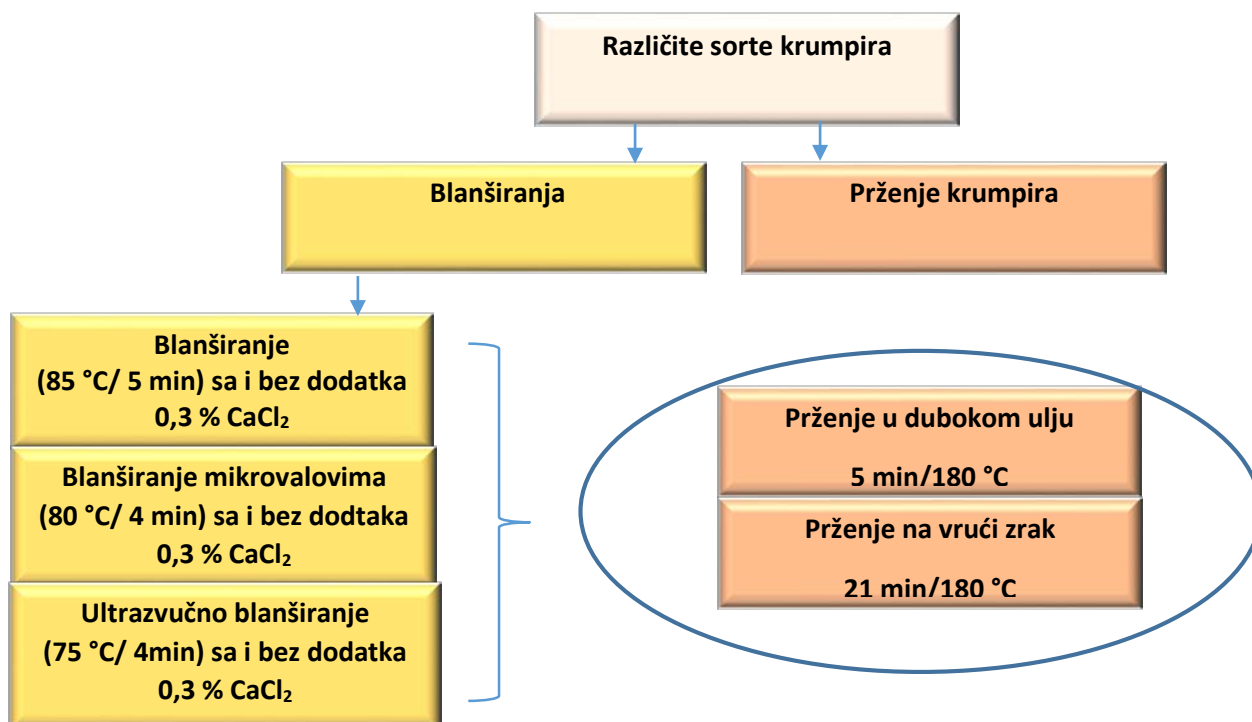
Različite sorte krumpira

Blanširanja

Prženje krumpira

Blanširanje
(85 °C/ 5 min) sa i bez dodatka
0,3 % $CaCl_2$

Blanširanje mikrovalovima
(80 °C/ 4 min) sa i bez dodtaka
0,3 % $CaCl_2$

Ultrazvučno blanširanje
(75 °C/ 4min) sa i bez dodatka
0,3 % $CaCl_2$

Prženje u dubokom ulju

5 min/180 °C

Prženje na vrući zrak

21 min/180 °C